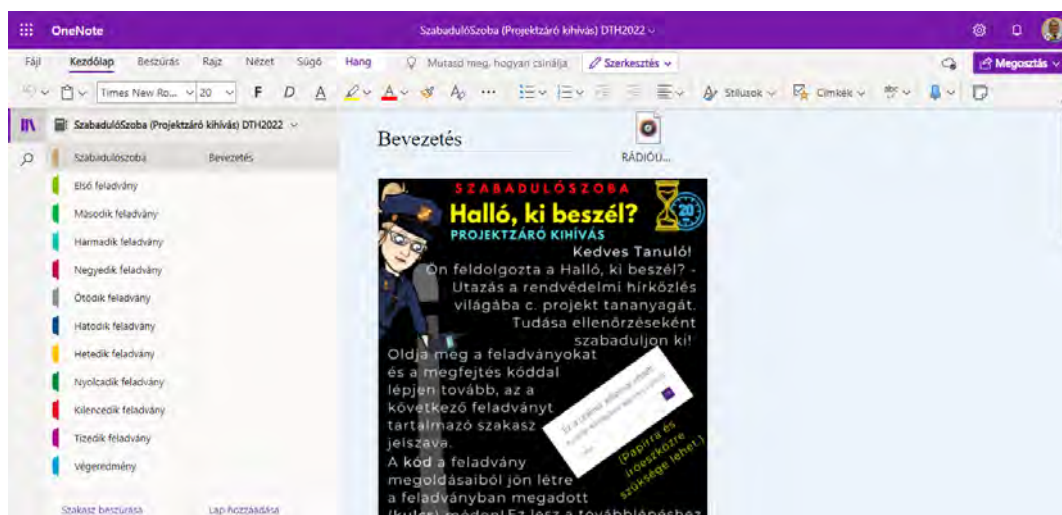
OneNote

SzabadulóSzoba (Projektzáró kihívás) DTH2022

Fájl Kezdőlap Beszúrás Rajz Nézet Súgó Hang Mutasd meg, hogyan csinálja Szerkesztés Megosztás

Times New Ro... 20 F D A ... Stílusok Címkék

SzabadulóSzoba (Projektzáró kihívás) DTH2022

Szabadulószoba Bevezetés
Első feladvány
Második feladvány
Harmadik feladvány
Negyedik feladvány
Ötödik feladvány
Hatodik feladvány
Hetedik feladvány
Nyolcadik feladvány
Kilencedik feladvány
Tizedik feladvány
Végeredmény

Szakasz beszúrása Lap hozzáadása

Bevezetés

RÁDIÓU...

SZABADULÓSZOBA
Halló, ki beszél?
PROJEKTZÁRÓ KIHÍVÁS
20

Kedves Tanuló!
Ön feldolgozta a Halló, ki beszél? - Utazás a rendvédelmi hírközlés világába c. projekt tananyagát. Tudása ellenőrzéseként szabaduljon ki!
Oldja meg a feladványokat és a megfejtés kóddal lépjen tovább, az a következő feladványt tartalmazó szakasz jelszava.
A kód a feladvány megoldásaiból jön létre a feladványban megadott (kulcs) módon! Ez lesz a továbblépéshez

(Papírra és íróeszközre szüksége lehet.)